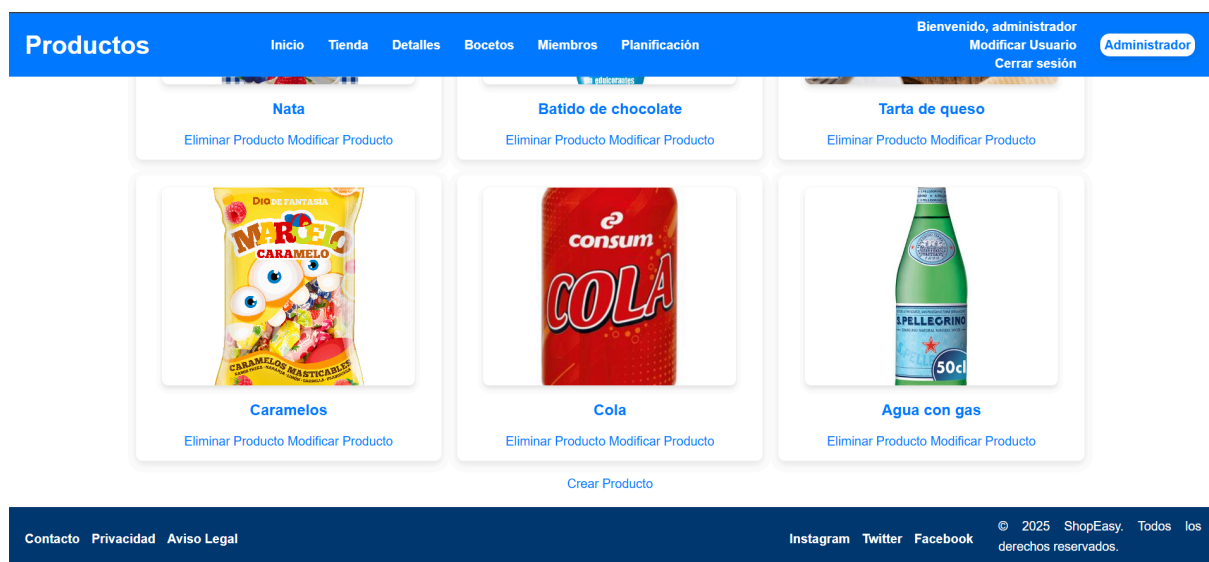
Productos

Inicio Tienda Detalles Bocetos Miembros Planificación

Bienvenido, administrador
Modificar Usuario
Cerrar sesión

Administrador

Nata
Eliminar Producto Modificar Producto

Batido de chocolate
Eliminar Producto Modificar Producto

Tarta de queso
Eliminar Producto Modificar Producto

DIO DE FANTASIA
MARCELO
CARAMELO
CARAMELOS MASTICABLES

Caramelos
Eliminar Producto Modificar Producto

consum
COLA

Cola
Eliminar Producto Modificar Producto

S.PELLEGRINO
50cl

Agua con gas
Eliminar Producto Modificar Producto

Crear Producto

Contacto Privacidad Aviso Legal

Instagram Twitter Facebook

© 2025 ShopEasy. Todos los derechos reservados.